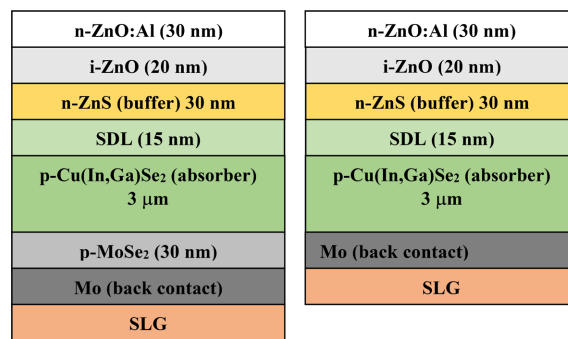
n-ZnO:Al (30 nm)
i-ZnO (20 nm)
n-ZnS (buffer) 30 nm
SDL (15 nm)
p-Cu(In,Ga)Se$_2$ (absorber)
3 μm
p-MoSe$_2$ (30 nm)
Mo (back contact)
SLG

n-ZnO:Al (30 nm)
i-ZnO (20 nm)
n-ZnS (buffer) 30 nm
SDL (15 nm)
p-Cu(In,Ga)Se$_2$ (absorber)
3 μm
Mo (back contact)
SLG